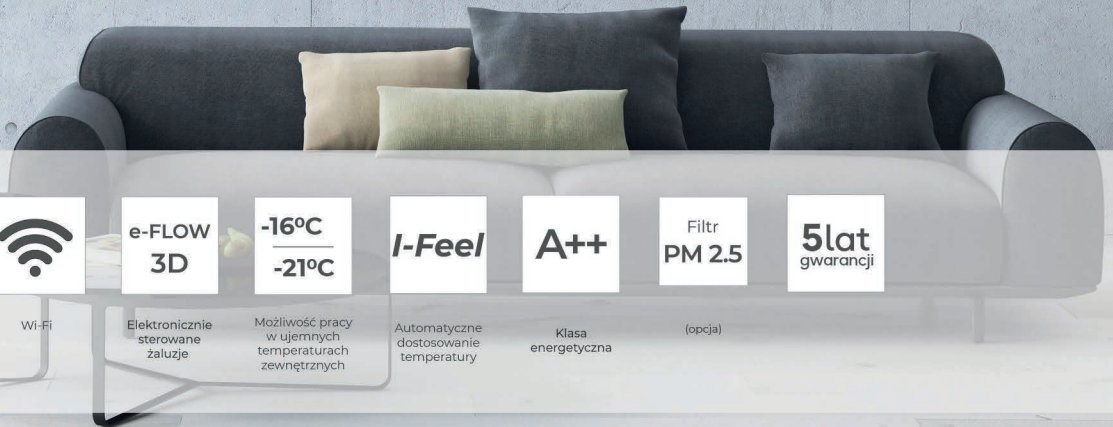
Wi-Fi

e-FLOW 3D

Elektronicznie sterowane żaluzje

-16ºC -21ºC

Możliwość pracy w ujemnych temperaturach zewnętrznych

I-Feel

Automatyczne dostosowanie temperatury

A++

Klasa energetyczna

Filtr PM 2.5

(opcja)

5lat gwarancji